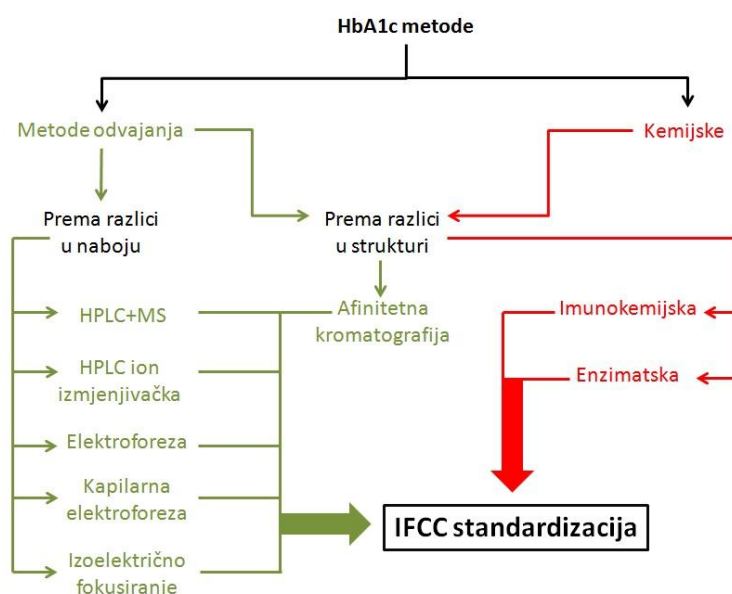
HbA1c metode

Metode odvajanja

Kemijske

Prema razlici u naboju

Prema razlici u strukturi

HPLC+MS

Afinitetna kromatografija

Imunokemijska

HPLC ion izmjenjivačka

Enzimatska

Elektroforeza

Kapilarna elektroforeza

IFCC standardizacija

Izoelektrično fokusiranie